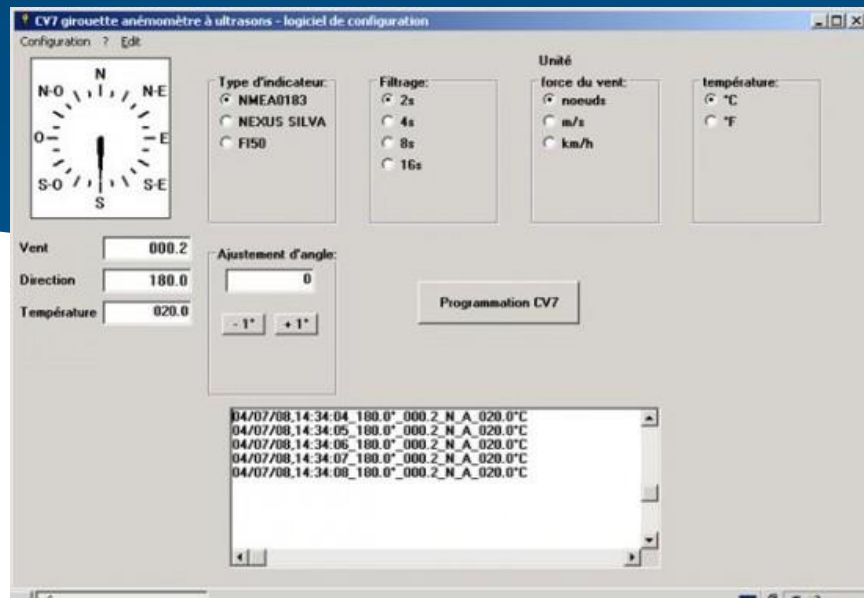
CV7 girouette anémomètre à ultrasons - logiciel de configuration

Configuration ? Edit

N
N-O N-E
O E
S-O S-E
S

Type d'indicateur:
NMEA0183
NEXUS SILVA
FI50

Filtrage:
2s
4s
8s
16s

Unité
force du vent:
noeuds
m/s
km/h

température:
°C
°F

Vent 000.2
Direction 180.0
Température 020.0

Ajustement d'angle:
0
- 1° + 1°

Programmation CV7

04/07/08,14:34:04_180.0°_000.2_N_A_020.0°C
04/07/08,14:34:05_180.0°_000.2_N_A_020.0°C
04/07/08,14:34:06_180.0°_000.2_N_A_020.0°C
04/07/08,14:34:07_180.0°_000.2_N_A_020.0°C
04/07/08,14:34:08_180.0°_000.2_N_A_020.0°C